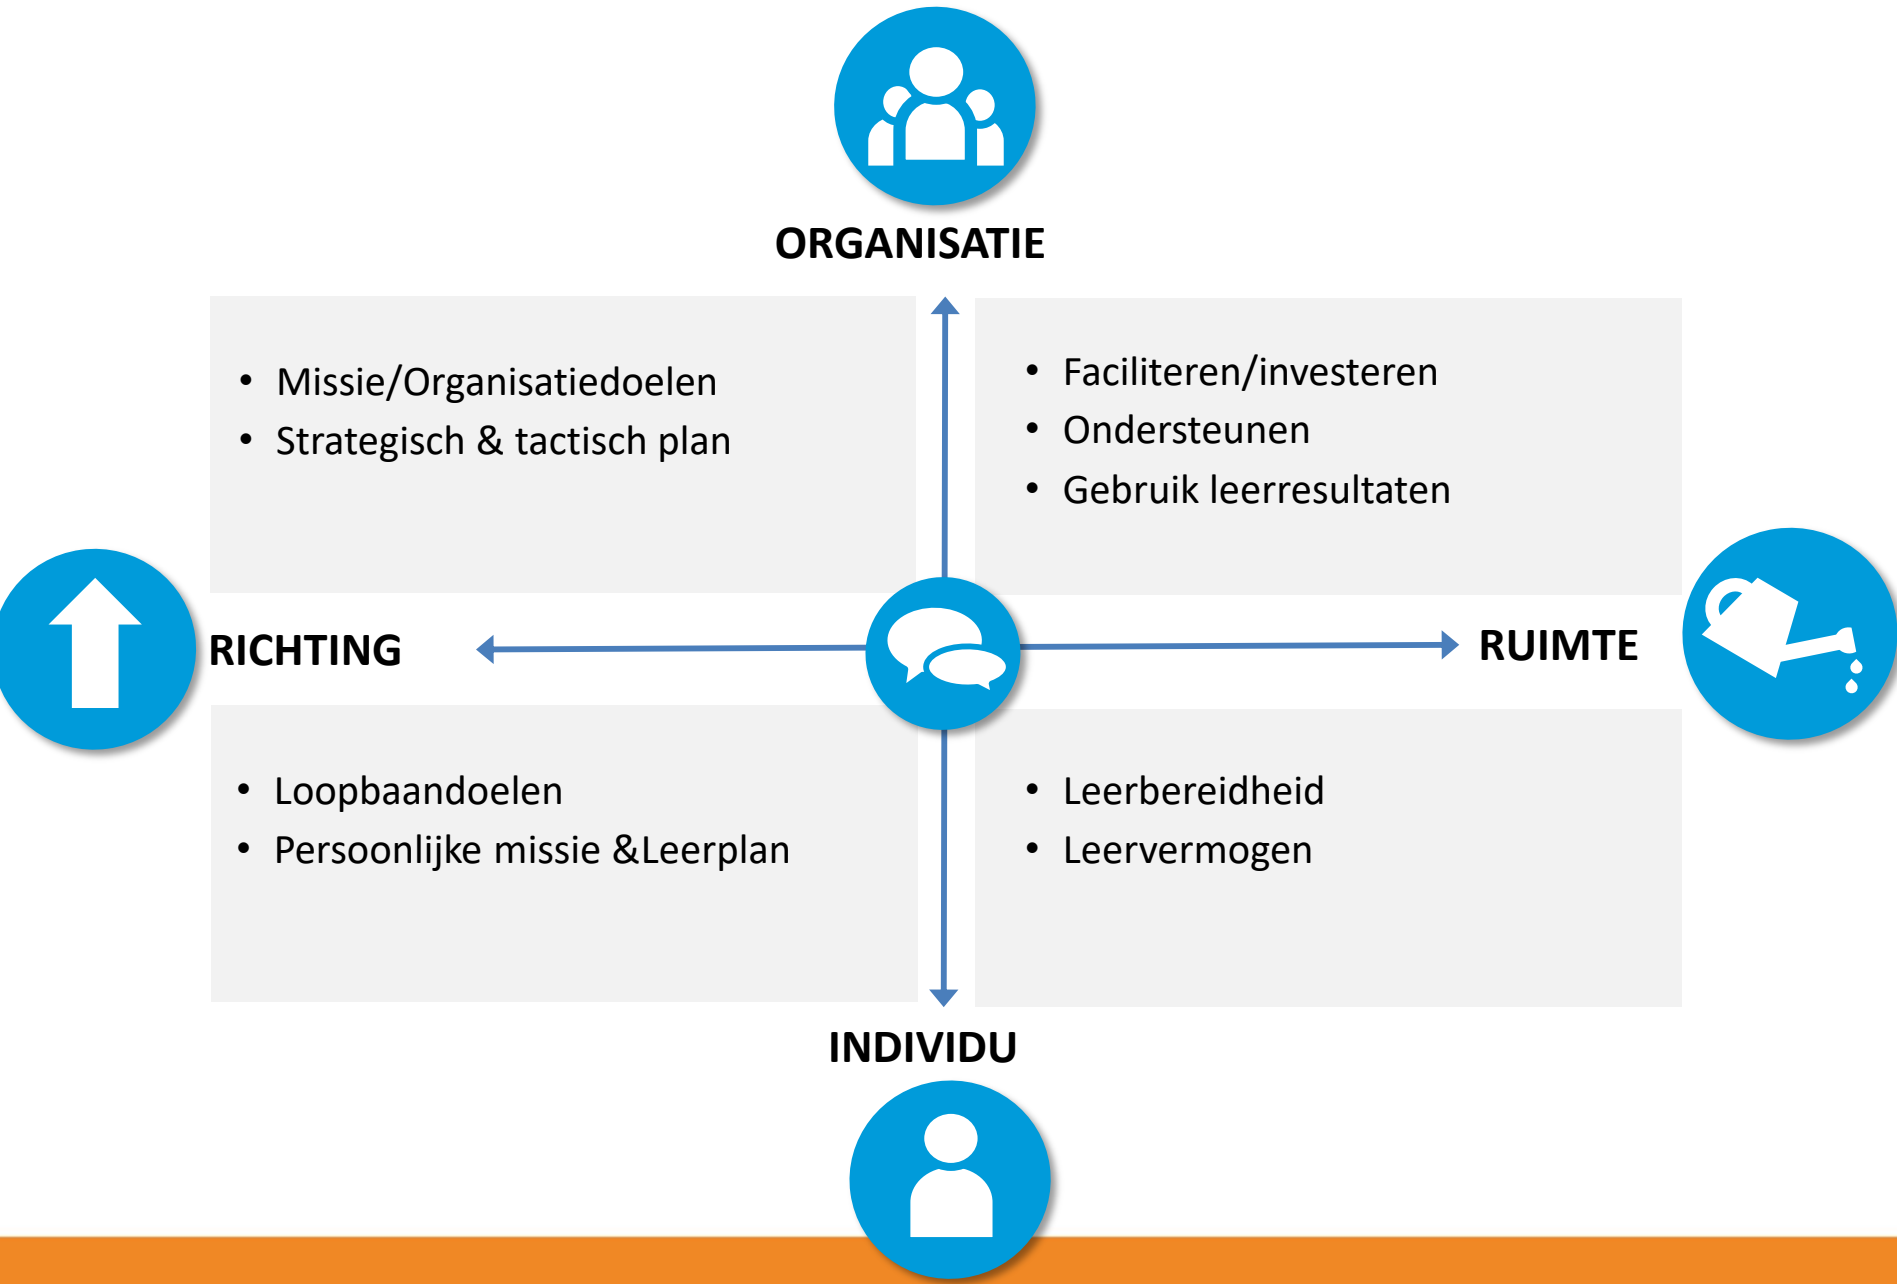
ORGANISATIE

- Missie/Organisatiedoelen
- Strategisch & tactisch plan

- Faciliteren/investeren
- Ondersteunen
- Gebruik leerresultaten

RICHTING

RUIMTE

- Loopbaandoelen
- Persoonlijke missie &Leerplan

- Leerbereidheid
- Leervermogen

INDIVIDU